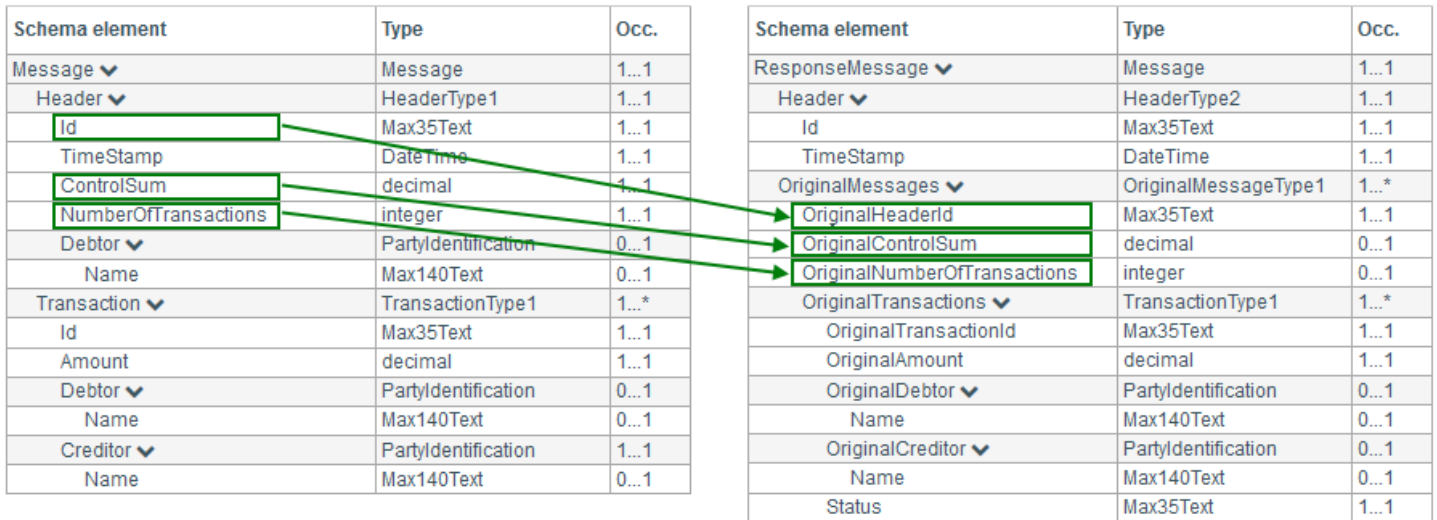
| Schema element | Type | Occ. |
|---|---|---|
| Message | Message | 1...1 |
| Header | HeaderType1 | 1...1 |
| Id | Max35Text | 1...1 |
| TimeStamp | DateTime | 1...1 |
| ControlSum | decimal | 1...1 |
| NumberOfTransactions | integer | 1...1 |
| Debtor | PartyIdentification | 0...1 |
| Name | Max140Text | 0...1 |
| Transaction | TransactionType1 | 1...* |
| Id | Max35Text | 1...1 |
| Amount | decimal | 1...1 |
| Debtor | PartyIdentification | 0...1 |
| Name | Max140Text | 0...1 |
| Creditor | PartyIdentification | 1...1 |
| Name | Max140Text | 0...1 |

| Schema element | Type | Occ. |
|---|---|---|
| ResponseMessage | Message | 1...1 |
| Header | HeaderType2 | 1...1 |
| Id | Max35Text | 1...1 |
| TimeStamp | DateTime | 1...1 |
| OriginalMessages | OriginalMessageType1 | 1...* |
| OriginalHeaderId | Max35Text | 1...1 |
| OriginalControlSum | decimal | 0...1 |
| OriginalNumberOfTransactions | integer | 0...1 |
| OriginalTransactions | TransactionType1 | 1...* |
| OriginalTransactionId | Max35Text | 1...1 |
| OriginalAmount | decimal | 1...1 |
| OriginalDebtor | PartyIdentification | 0...1 |
| Name | Max140Text | 0...1 |
| OriginalCreditor | PartyIdentification | 0...1 |
| Name | Max140Text | 0...1 |
| Status | Max35Text | 1...1 |